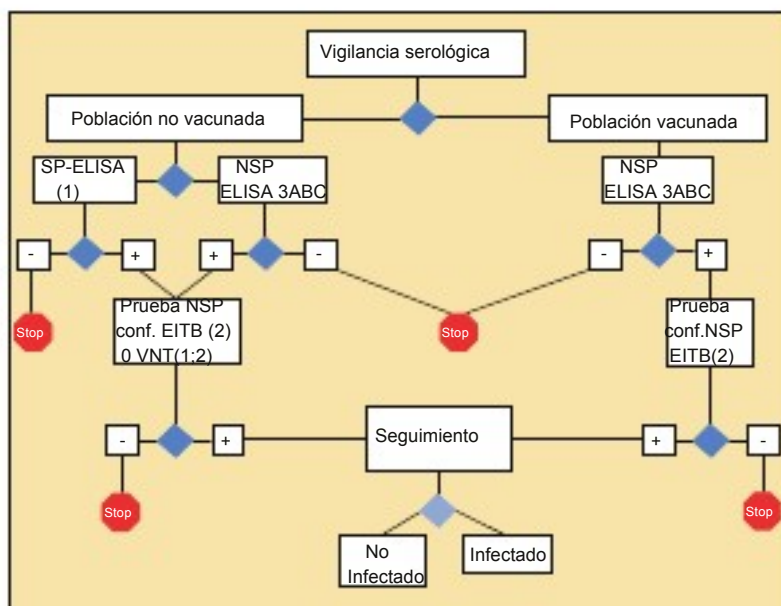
Vigilancia serológica

Población no vacunada

Población vacunada

SP-ELISA (1)

NSP ELISA 3ABC

NSP ELISA 3ABC

-

+

+

-

-

+

Stop

Prueba NSP conf. EITB (2) 0 VNT(1:2)

Stop

Prueba conf.NSP EITB(2)

-

+

Seguimiento

+

-

Stop

Stop

No Infectado

Infectado